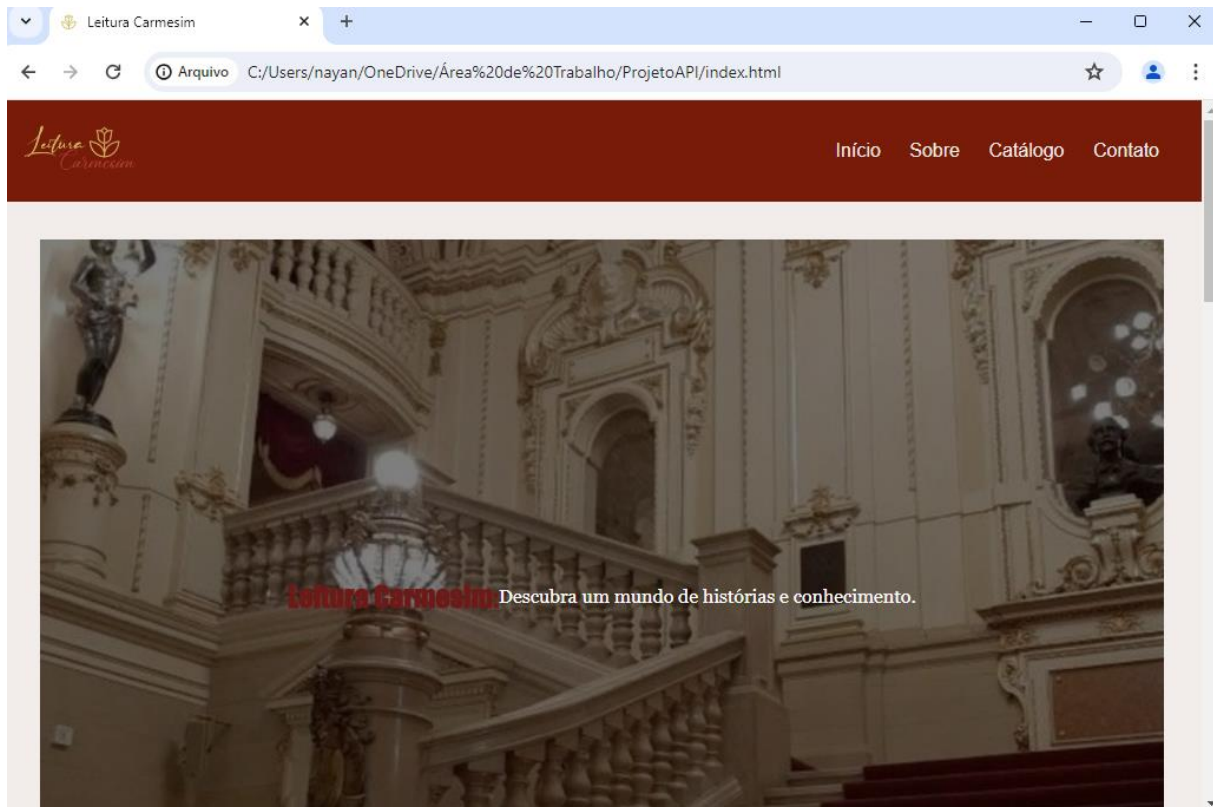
Leitura Carmesim

Arquivo C:/Users/nayan/OneDrive/Área%20de%20Trabalho/ProjetoAPI/index.html

Leitura Carmesim

Início Sobre Catálogo Contato

Leitura Carmesim Descubra um mundo de histórias e conhecimento.